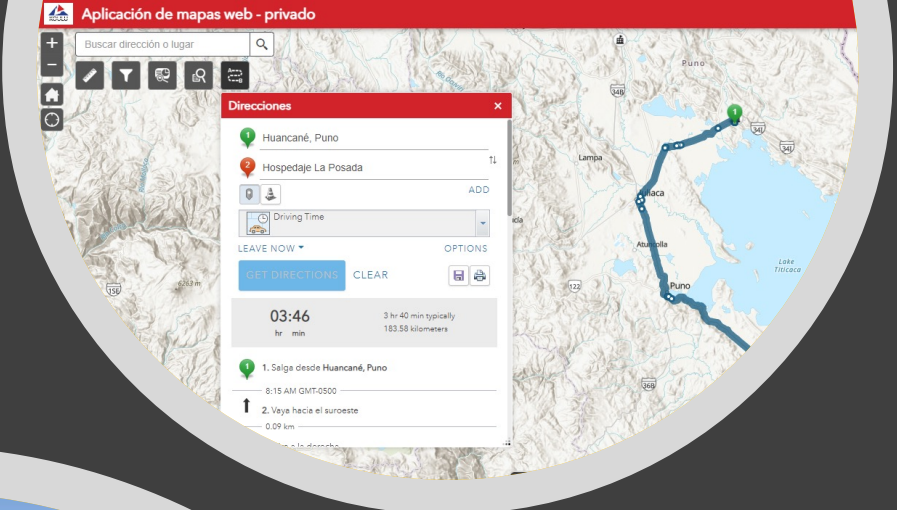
Aplicación de mapas web - privado

Buscar dirección o lugar

Direcciones

Huancané, Puno

Hospedaje La Posada

ADD

Driving Time

LEAVE NOW

OPTIONS

GET DIRECTIONS

CLEAR

03:46
hr min

3 hr 40 min typically
183.58 kilometers

1. Salga desde Huancané, Puno

8:15 AM GMT-0500

2. Vaya hacia el suroeste

0.09 km

Puno
Lampa
Juliaca
Atuncolla
Puno
Lake Titicaca
346
341
341
156
122
368
4263 m